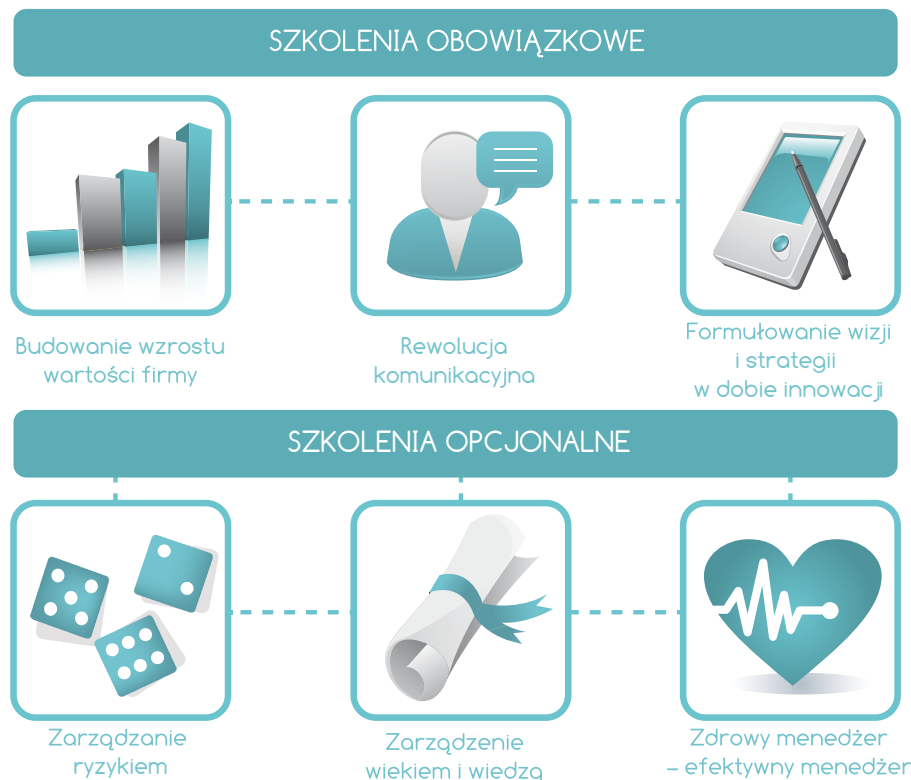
SZKOLENIA OBOWIĄZKOWE

Budowanie wzrostu wartości firmy

Rewolucja komunikacyjna

Formułowanie wizji i strategii w dobie innowacji

SZKOLENIA OPCJONALNE

Zarządzanie ryzykiem

Zarządzenie wiekiem i wiedzą

Zdrowy menedżer – efektywny menedżer